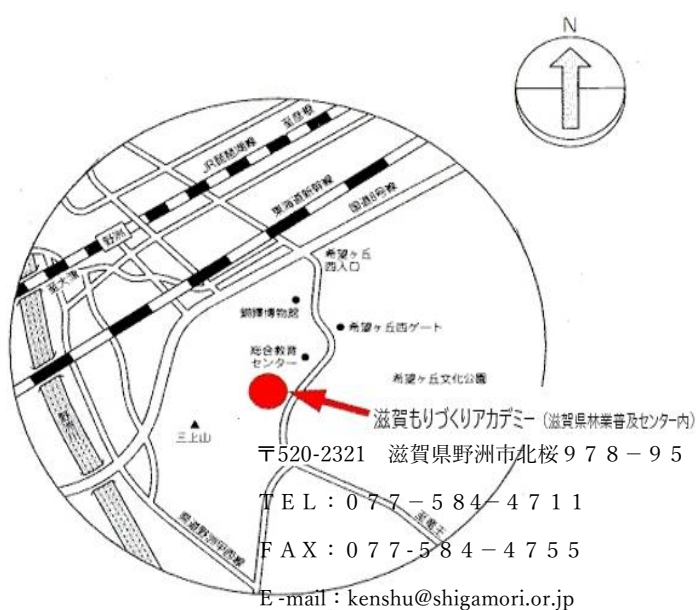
N

JR琵琶湖線

国道8号線

東海道新幹線

野洲

希望ヶ丘西入口

銅鐸博物館

希望ヶ丘西ゲート

総合教育センター

希望ヶ丘文化公園

三上山

野洲川

滋賀もりづくりアカデミー（滋賀県林業普及センター内）

〒520-2321　滋賀県野洲市北桜９７８－９５

ＴＥＬ：０７７－５８４－４７１１

ＦＡＸ：０７７-５８４－４７５５

E -mail：kenshu@shigamori.or.jp